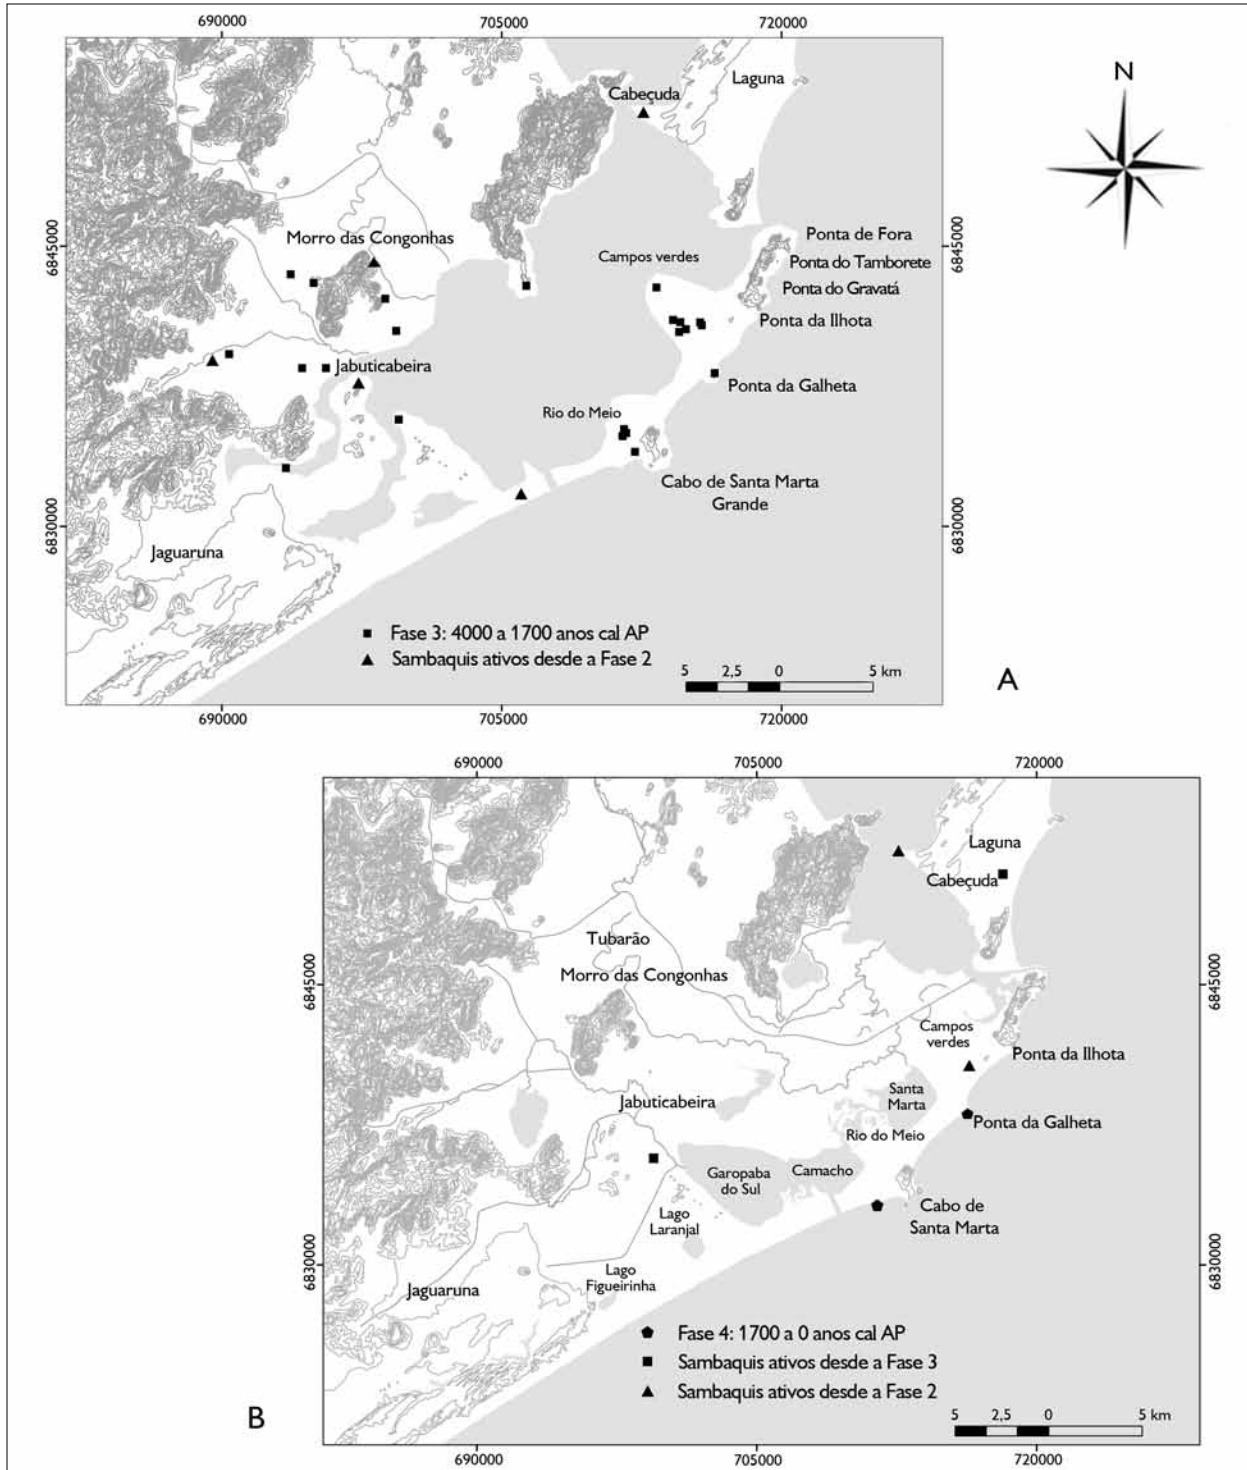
690000
705000
720000

N

Cabeçuda
Laguna

6845000
6845000

Morro das Congonhas
Campos verdes
Ponta de Fora
Ponta do Tamborete
Ponta do Gravatá
Ponta da Ilhota
Jabuticabeira
Ponta da Galheta
Rio do Meio
Cabo de Santa Marta Grande

6830000
6830000

Jaguaruna

■ Fase 3: 4000 a 1700 anos cal AP
▲ Sambaquis ativos desde a Fase 2

5 2,5 0 5 km

A

690000
705000
720000

690000
705000
720000

Laguna
Cabeçuda
Tubarão
Morro das Congonhas

6845000
6845000

Campos verdes
Ponta da Ilhota
Santa Marta
Jabuticabeira
Ponta da Galheta
Rio do Meio
Garopaba do Sul
Camacho
Cabo de Santa Marta
Lago Laranjal

6830000
6830000

Lago Figueirinha
Jaguaruna

⬟ Fase 4: 1700 a 0 anos cal AP
■ Sambaquis ativos desde a Fase 3
▲ Sambaquis ativos desde a Fase 2

B

5 2,5 0 5 km

690000
705000
720000